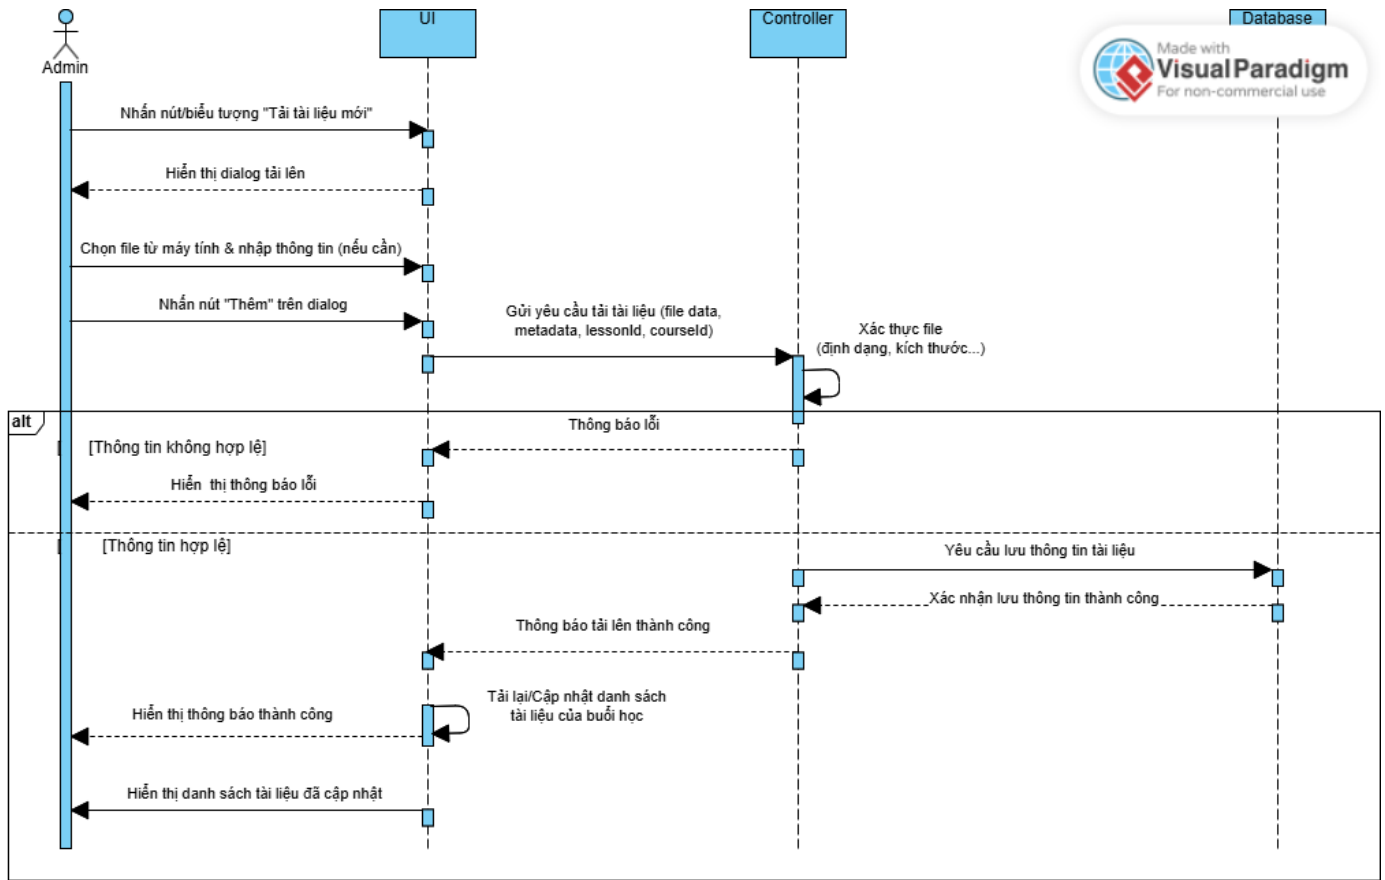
Admin

UI

Controller

Database

Made with
Visual Paradigm
For non-commercial use

Nhấn nút/biểu tượng "Tải tài liệu mới"

Hiển thị dialog tải lên

Chọn file từ máy tính & nhập thông tin (nếu cần)

Nhấn nút "Thêm" trên dialog

Gửi yêu cầu tải tài liệu (file data, metadata, lessonId, courseId)

Xác thực file (định dạng, kích thước...)

alt

Thông báo lỗi

[Thông tin không hợp lệ]

Hiển thị thông báo lỗi

[Thông tin hợp lệ]

Yêu cầu lưu thông tin tài liệu

Xác nhận lưu thông tin thành công

Thông báo tải lên thành công

Tải lại/Cập nhật danh sách tài liệu của buổi học

Hiển thị thông báo thành công

Hiển thị danh sách tài liệu đã cập nhật